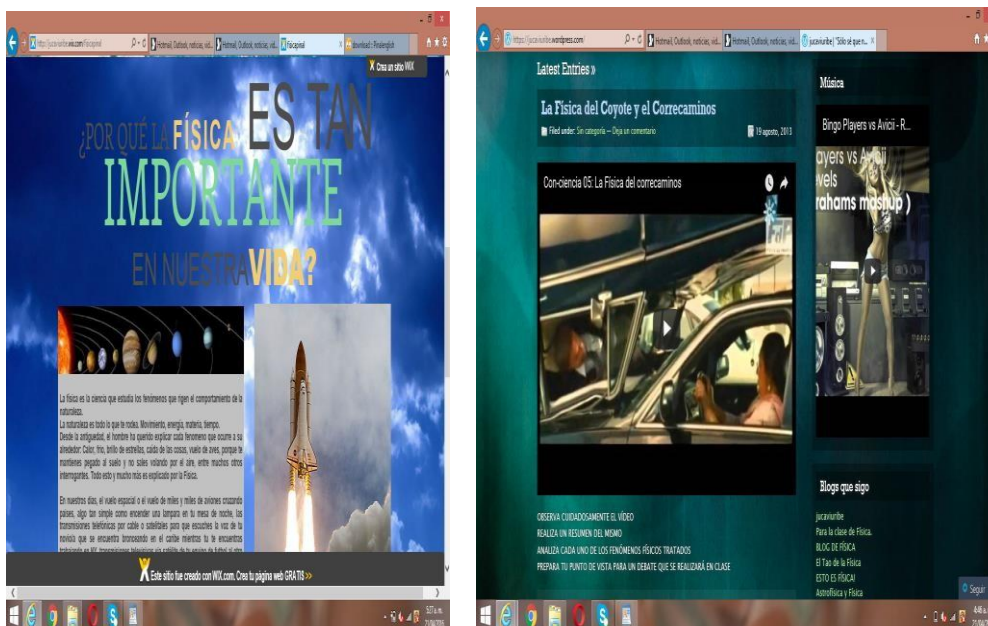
http://jucaviuribewix.com/fisicapreval | Hotmail, Outlook, noticias, vid... | Hotmail, Outlook, noticias, vid... | fisicapreval | download :: Piratenglish

Crea un sitio WIX

¿POR QUÉ LA FÍSICA ES TAN IMPORTANTE EN NUESTRA VIDA?

La física es la ciencia que estudia los fenómenos que rigen el comportamiento de la naturaleza.
La naturaleza es todo lo que te rodea. Movimiento, energía, materia, tiempo.
Desde la antigüedad, el hombre ha querido explicar cada fenómeno que ocurre a su alrededor: Calor, frío, brillo de estrellas, caída de las cosas, vuelo de aves, porque te mantienes pegado al suelo y no sales volando por el aire, entre muchos otros interrogantes. Todo esto y mucho más es explicado por la Física.

En nuestros días, el vuelo espacial o el vuelo de miles y miles de aviones cruzando países, algo tan simple como encender una lampara en tu mesa de noche, las transmisiones telefónicas por cable o satelitales para que escuches la voz de tu novio/a que se encuentra broceando en el caribe mientras tu te encuentras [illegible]

Este sitio fue creado con WIX.com. Crea tu página web GRATIS »

https://jucaviuribe.wordpress.com/ | Hotmail, Outlook, noticias, vid... | Hotmail, Outlook, noticias, vid... | jucaviuribe | "Sólo sé que n...

Latest Entries »

La Física del Coyote y el Correcaminos
Filed under: Sin categoría — Deja un comentario
19 agosto, 2013

Con-ciencia 05: La Física del correcaminos

OBSERVA CUIDADOSAMENTE EL VÍDEO
REALIZA UN RESUMEN DEL MISMO
ANALIZA CADA UNO DE LOS FENÓMENOS FÍSICOS TRATADOS
PREPARA TU PUNTO DE VISTA PARA UN DEBATE QUE SE REALIZARÁ EN CLASE

Música

Bingo Players vs Avicii - R...
ayers vs Avicii
vels
rahams mashup )

Blogs que sigo

jucaviuribe
Para la clase de Física.
BLOG DE FÍSICA
El Tao de la Física
ESTO ES FÍSICA!
Astrofísica y Física

Seguir